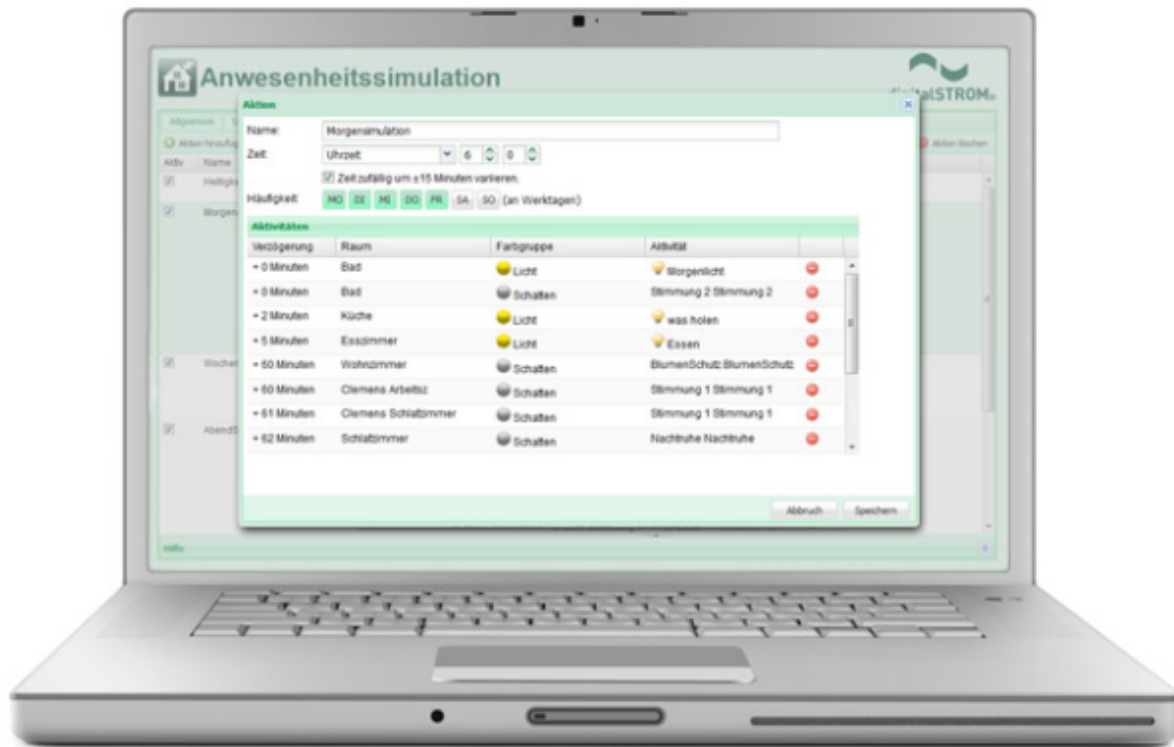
Anwesenheitssimulation

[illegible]talSTROM

Aktion

Allgemein

Aktion hinzufügen

Aktiv Name

Hellig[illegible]

Morgen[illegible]

Woche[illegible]

Abend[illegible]

Aktion löschen

Name: Morgensimulation

Zeit: Uhrzeit 6 0

Zeit zufällig um ±15 Minuten variieren.

Häufigkeit: MO DI MI DO FR SA SO (an Werktagen)

Aktivitäten

| Verzögerung | Raum | Farbgruppe | Aktivität |
|---|---|---|---|
| + 0 Minuten | Bad | Licht | Morgenlicht |
| + 0 Minuten | Bad | Schatten | Stimmung 2 Stimmung 2 |
| + 2 Minuten | Küche | Licht | was holen |
| + 5 Minuten | Esszimmer | Licht | Essen |
| + 60 Minuten | Wohnzimmer | Schatten | BlumenSchutz BlumenSchutz |
| + 60 Minuten | Clemens Arbeitsz | Schatten | Stimmung 1 Stimmung 1 |
| + 61 Minuten | Clemens Schlafzimmer | Schatten | Stimmung 1 Stimmung 1 |
| + 62 Minuten | Schlafzimmer | Schatten | Nachtruhe Nachtruhe |

Abbruch Speichern

Hilfe